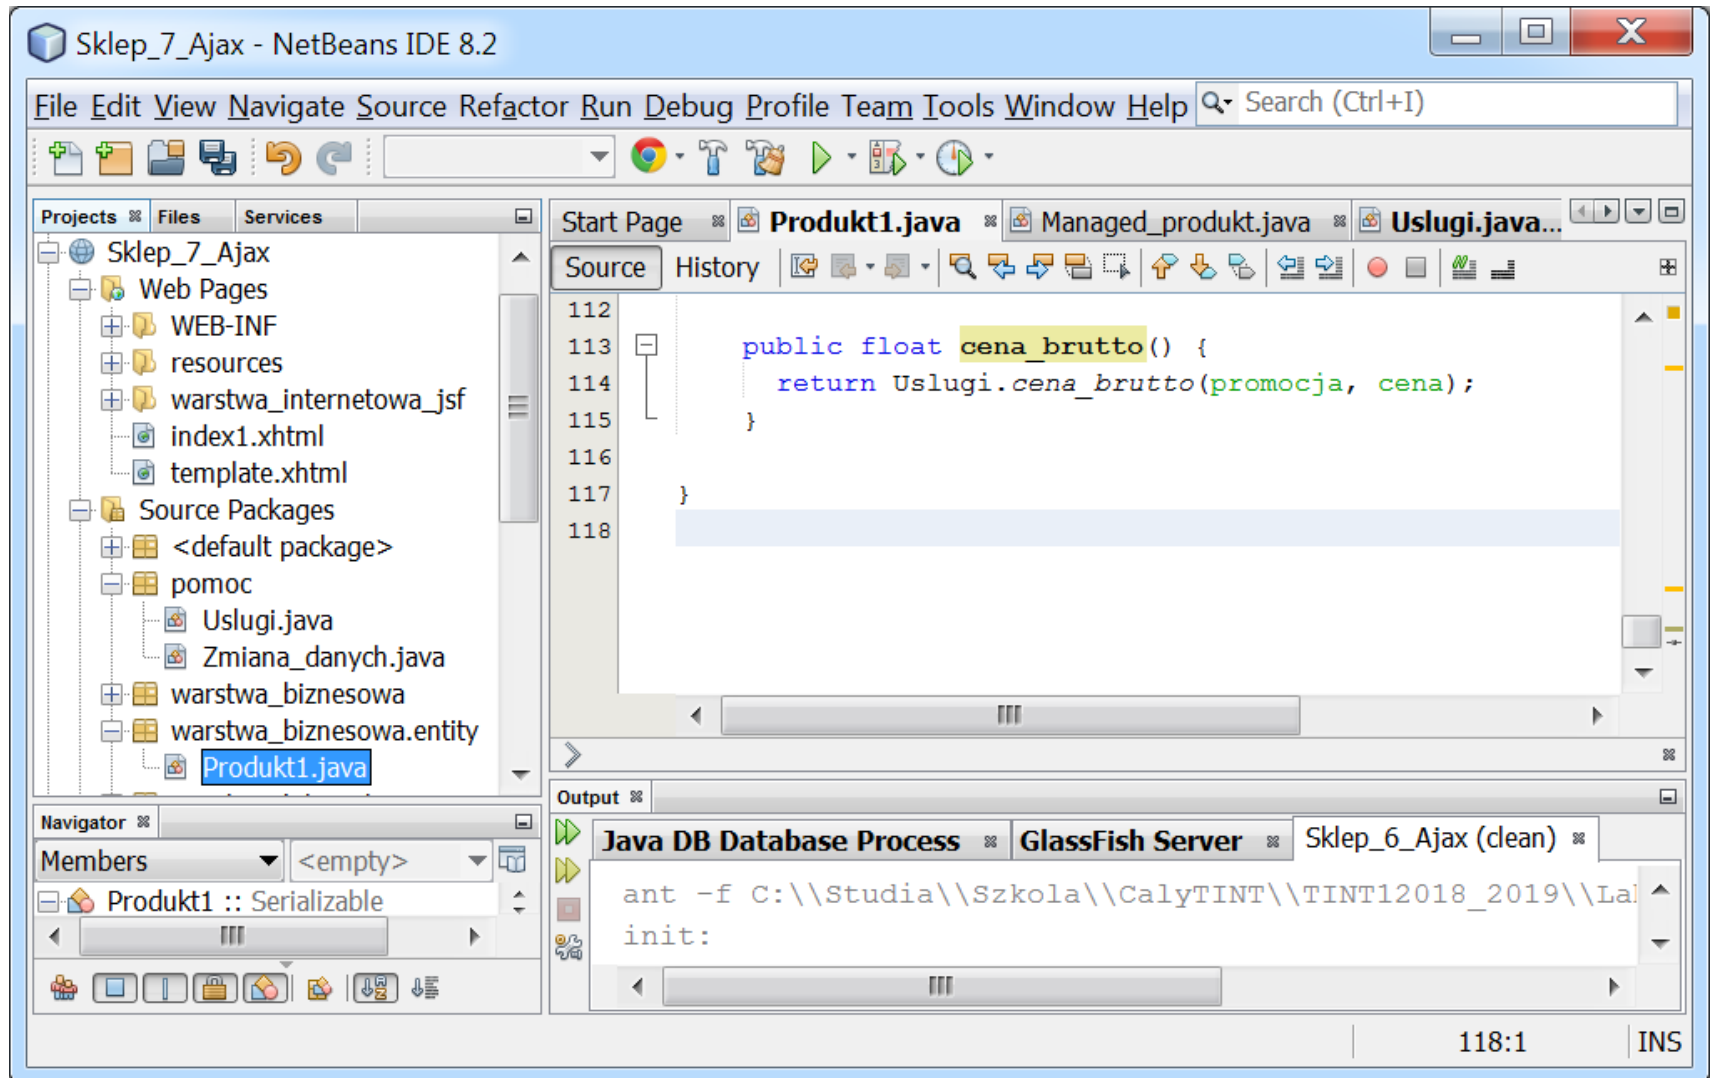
Sklep_7_Ajax - NetBeans IDE 8.2

File Edit View Navigate Source Refactor Run Debug Profile Team Tools Window Help

Search (Ctrl+I)

Projects Files Services

Sklep_7_Ajax
Web Pages
WEB-INF
resources
warstwa_internetowa_jsf
index1.xhtml
template.xhtml
Source Packages
<default package>
pomoc
Uslugi.java
Zmiana_danych.java
warstwa_biznesowa
warstwa_biznesowa.entity
Produkt1.java

Start Page Produkt1.java Managed_produkt.java Uslugi.java...

Source History

112
113 public float cena_brutto() {
114 return Uslugi.cena_brutto(promocja, cena);
115 }
116
117 }
118

Navigator

Members <empty>

Produkt1 :: Serializable

Output

Java DB Database Process GlassFish Server Sklep_6_Ajax (clean)

ant -f C:\\Studia\\Szkola\\CalyTINT\\TINT12018_2019\\La
init:

118:1 INS